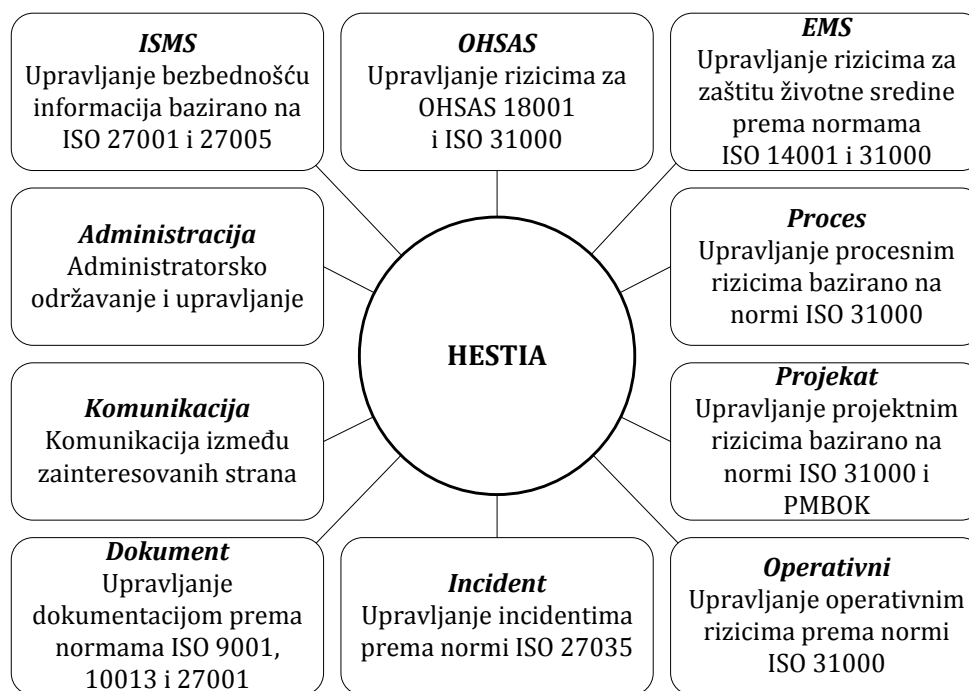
**ISMS**
Upravljanje bezbednošću informacija bazirano na ISO 27001 i 27005

**OHSAS**
Upravljanje rizicima za OHSAS 18001 i ISO 31000

**EMS**
Upravljanje rizicima za zaštitu životne sredine prema normama ISO 14001 i 31000

**Administracija**
Administratorsko održavanje i upravljanje

**HESTIA**

**Proces**
Upravljanje procesnim rizicima bazirano na normi ISO 31000

**Komunikacija**
Komunikacija između zainteresovanih strana

**Projekat**
Upravljanje projektnim rizicima bazirano na normi ISO 31000 i PMBOK

**Dokument**
Upravljanje dokumentacijom prema normama ISO 9001, 10013 i 27001

**Incident**
Upravljanje incidentima prema normi ISO 27035

**Operativni**
Upravljanje operativnim rizicima prema normi ISO 31000